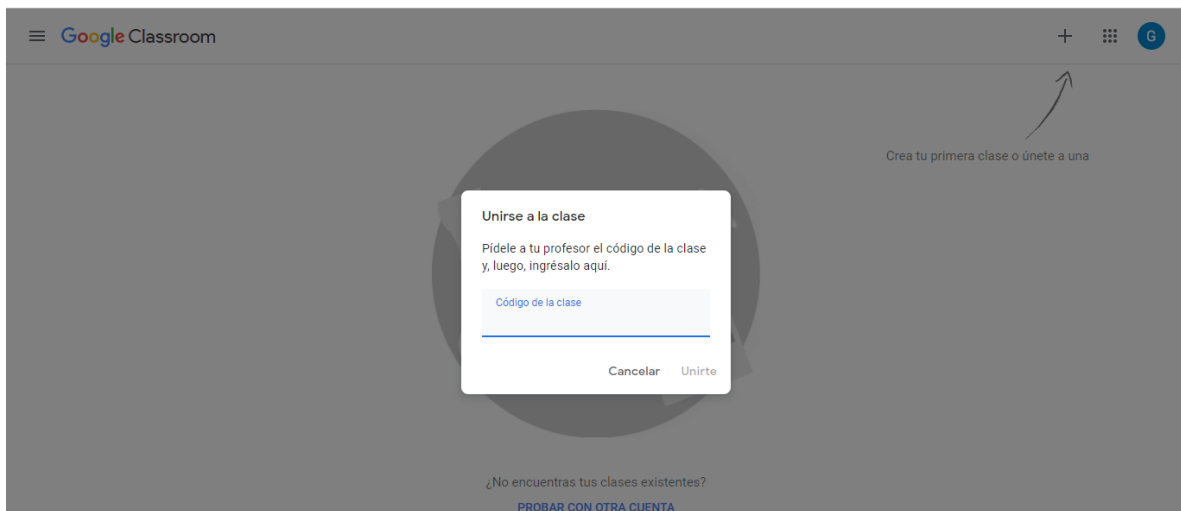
Google Classroom

+

G

Crea tu primera clase o únete a una

Unirse a la clase

Pídele a tu profesor el código de la clase y, luego, ingrésalo aquí.

Código de la clase

Cancelar Unirte

¿No encuentras tus clases existentes?

PROBAR CON OTRA CUENTA